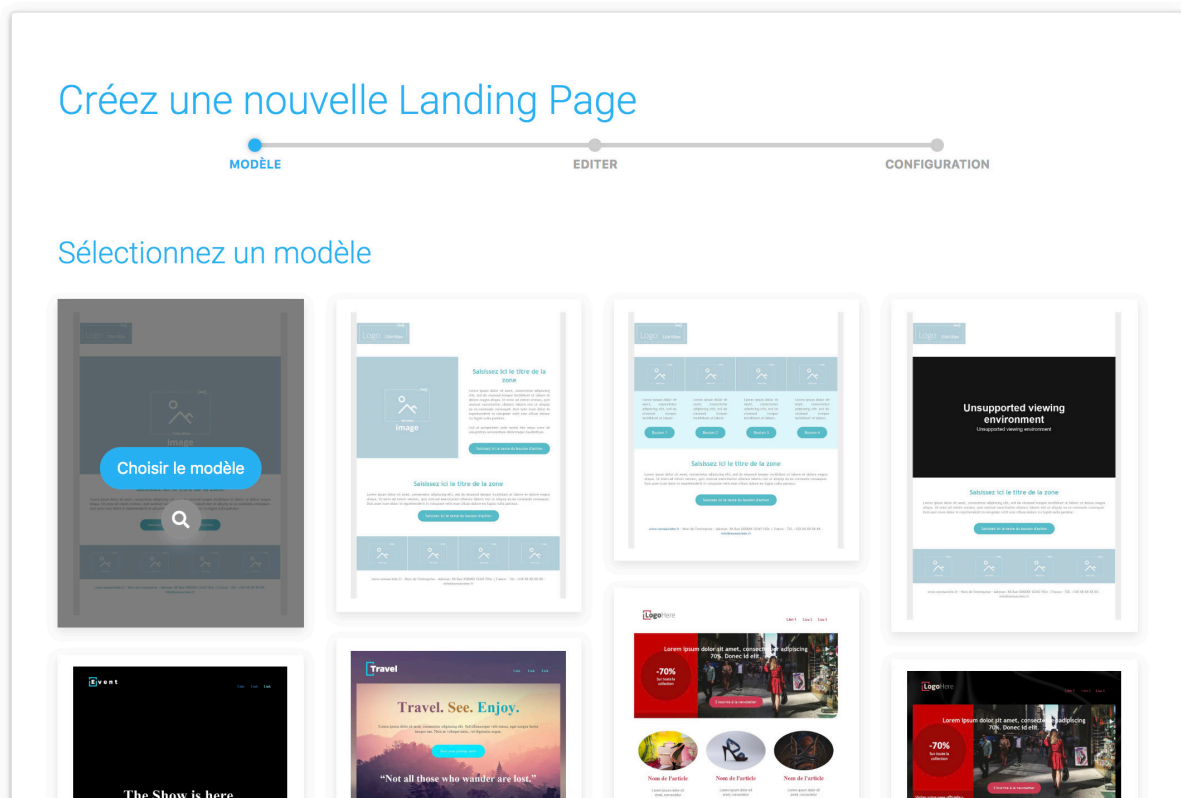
Créez une nouvelle Landing Page

MODÈLE
EDITER
CONFIGURATION

Sélectionnez un modèle

Choisir le modèle

Logo

image

Saisissez ici le titre de la zone

Saisissez ici le titre de la zone

Saisissez ici le titre de la zone

Unsupported viewing environment
Unsupported viewing environment

Saisissez ici le titre de la zone

LogoHere

Lorem ipsum dolor sit amet, consectetur adipiscing 70%. Donec id elit.

-70%

Nom de l'article
Nom de l'article
Nom de l'article

Event

The Show is here

Travel

Travel. See. Enjoy.

"Not all those who wander are lost."

LogoHere

Lorem ipsum dolor sit amet, consectetur adipiscing 70%. Donec id elit.

-70%